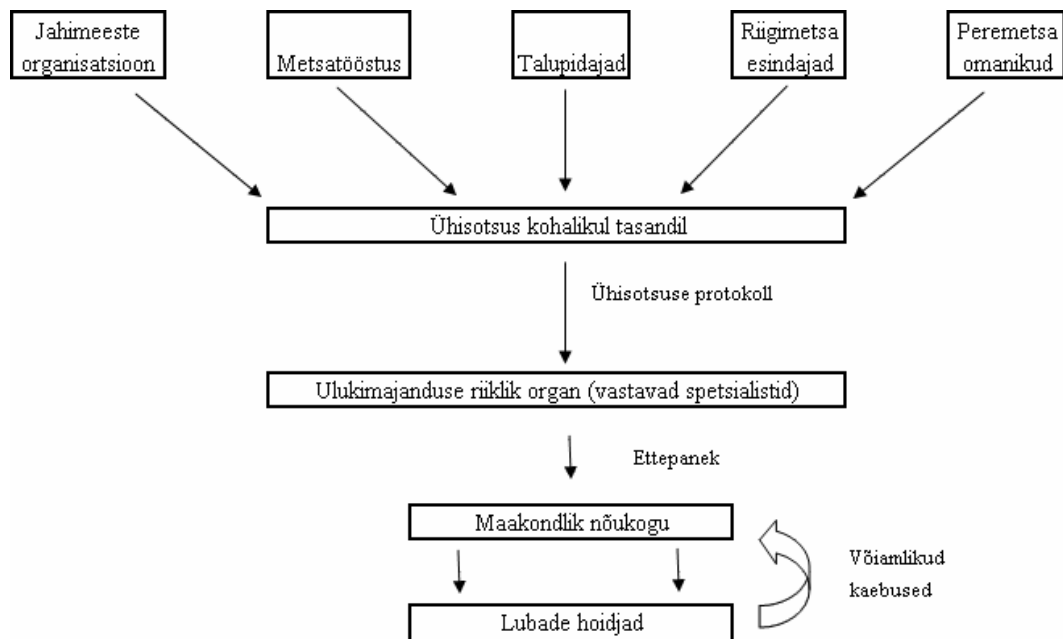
Jahimeeste organisatsioon

Metsatööstus

Talupidajad

Riigimetsa esindajad

Peremetsa omanikud

Ühisotsus kohalikul tasandil

Ühisotsuse protokoll

Ulukimajanduse riiklik organ (vastavad spetsialistid)

Ettepanek

Maakondlik nõukogu

Võiamlikud kaebused

Lubade hoidjad